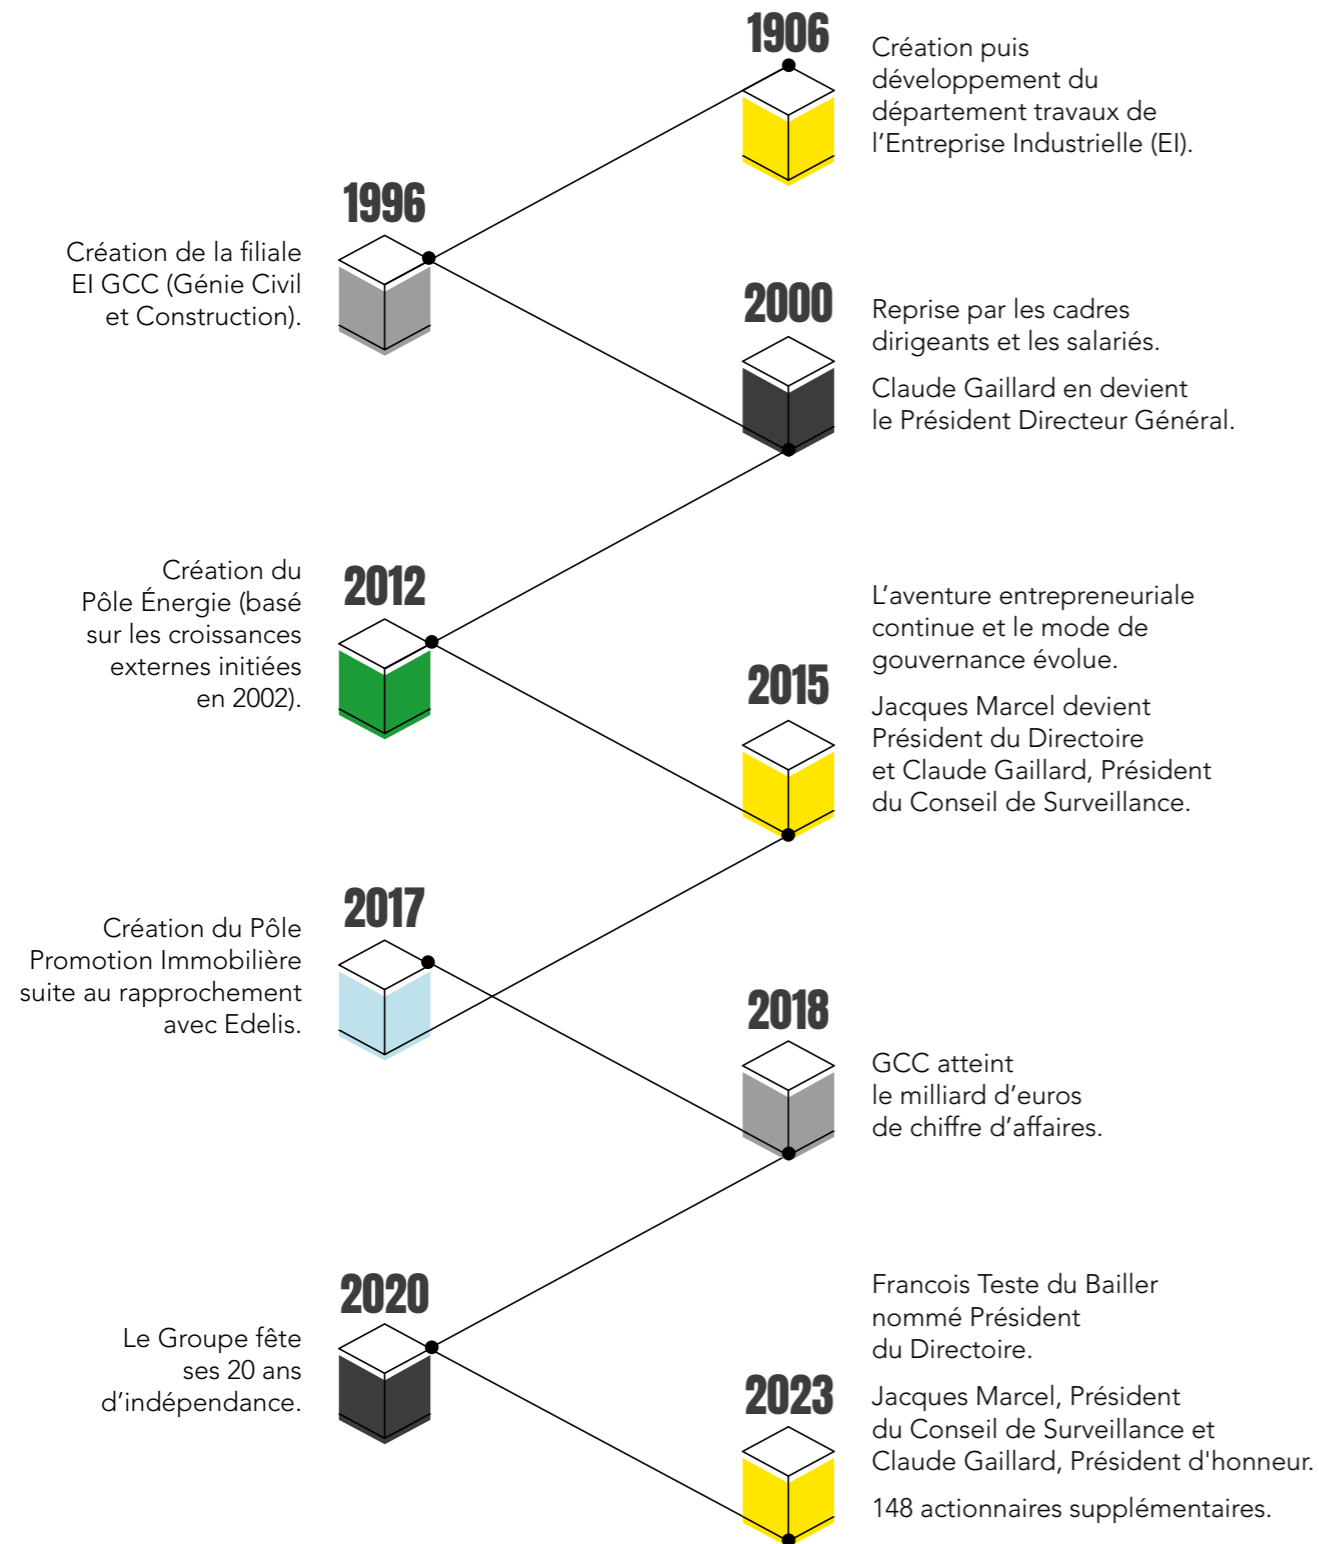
1906

Création puis développement du département travaux de l’Entreprise Industrielle (EI).

1996

Création de la filiale EI GCC (Génie Civil et Construction).

2000

Reprise par les cadres dirigeants et les salariés.

Claude Gaillard en devient le Président Directeur Général.

Création du Pôle Énergie (basé sur les croissances externes initiées en 2002).

2012

L’aventure entrepreneuriale continue et le mode de gouvernance évolue.

2015

Jacques Marcel devient Président du Directoire et Claude Gaillard, Président du Conseil de Surveillance.

2017

Création du Pôle Promotion Immobilière suite au rapprochement avec Edelis.

2018

GCC atteint le milliard d’euros de chiffre d’affaires.

2020

Le Groupe fête ses 20 ans d’indépendance.

Francois Teste du Bailler nommé Président du Directoire.

2023

Jacques Marcel, Président du Conseil de Surveillance et Claude Gaillard, Président d'honneur.

148 actionnaires supplémentaires.